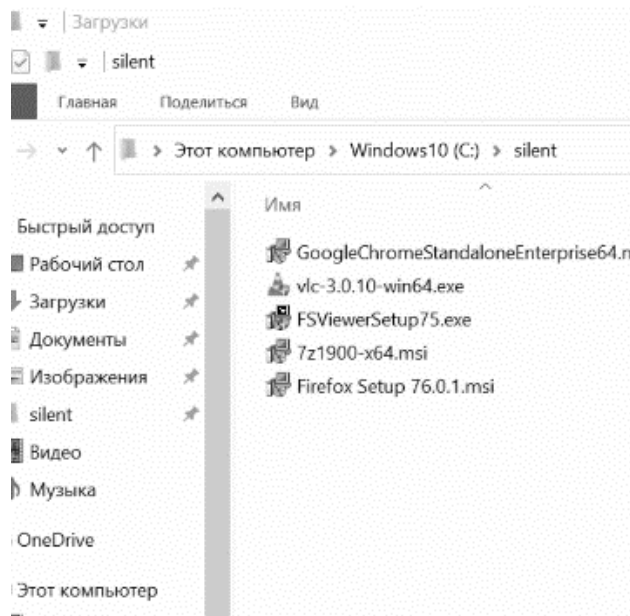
Загрузки
silent
Главная Поделиться Вид
Этот компьютер > Windows10 (C:) > silent
Быстрый доступ
Рабочий стол
Загрузки
Документы
Изображения
silent
Видео
Музыка
OneDrive
Этот компьютер
Имя
GoogleChromeStandaloneEnterprise64.m
vlc-3.0.10-win64.exe
FSViewerSetup75.exe
7z1900-x64.msi
Firefox Setup 76.0.1.msi